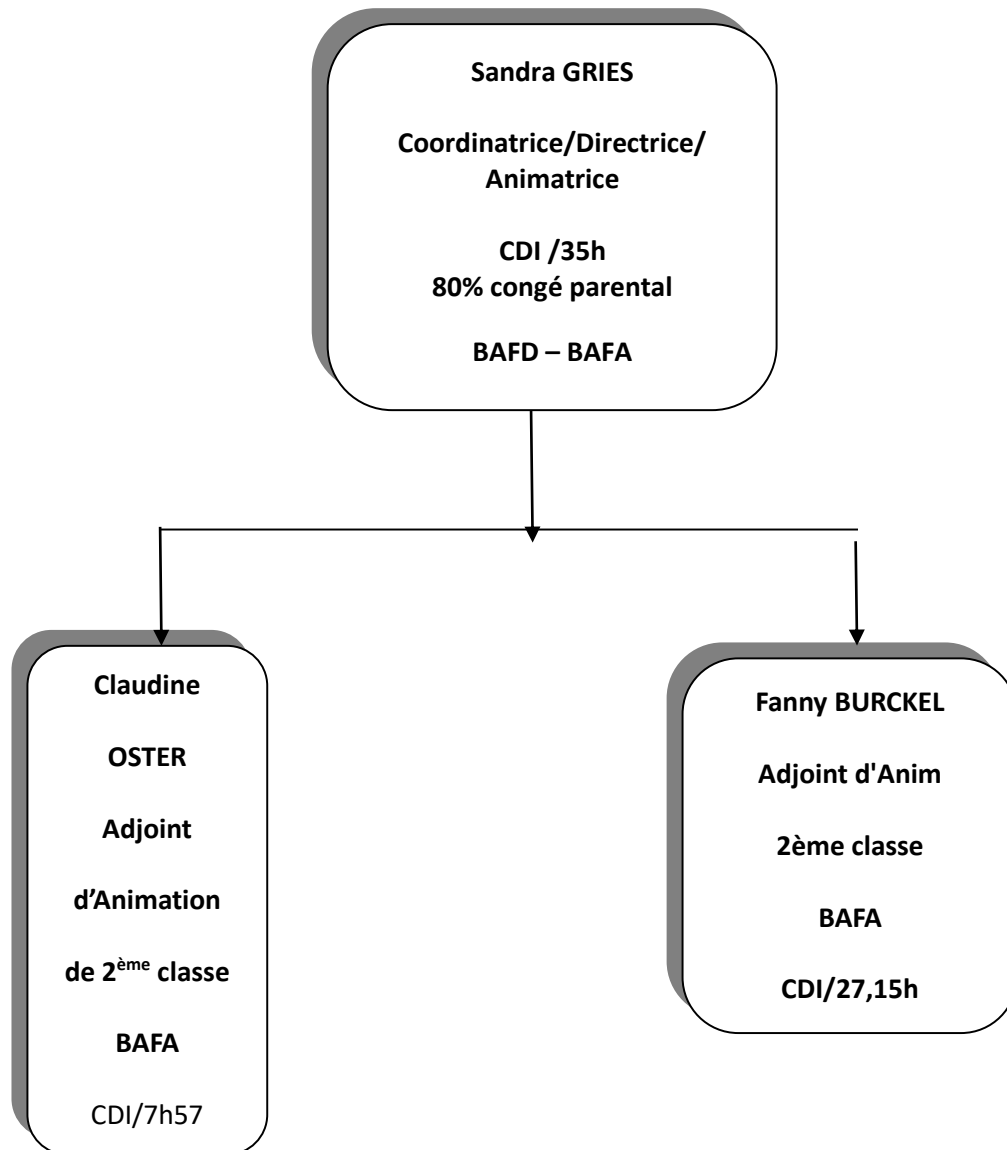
Sandra GRIES

Coordinatrice/Directrice/ Animatrice

CDI /35h
80% congé parental

BAFD – BAFA

Claudine

OSTER

Adjoint

d’Animation

de 2$^{ème}$ classe

BAFA

CDI/7h57

Fanny BURCKEL

Adjoint d'Anim

2ème classe

BAFA

CDI/27,15h